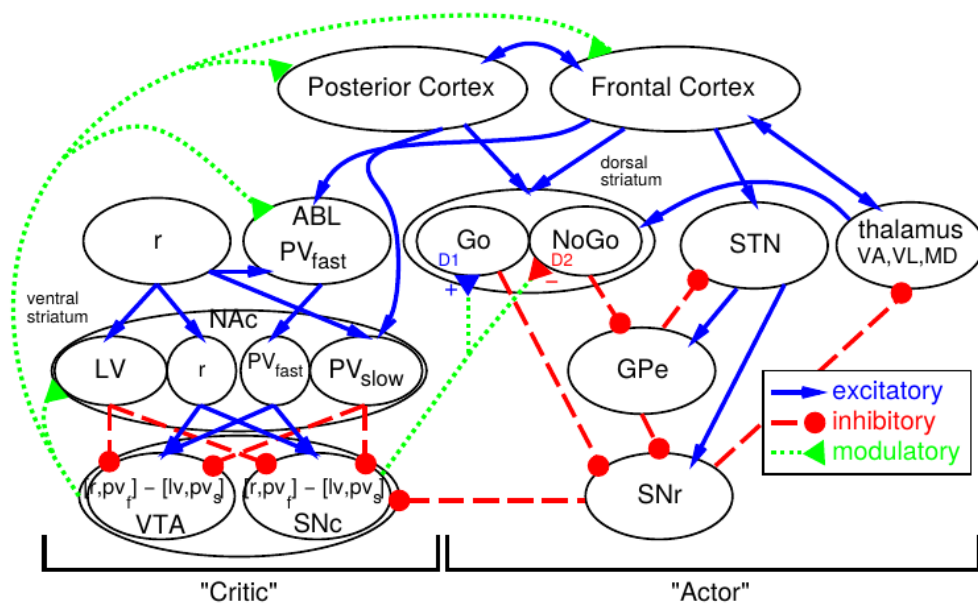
Posterior Cortex

Frontal Cortex

dorsal striatum

ABL
$PV_{fast}$

r

Go

NoGo

STN

thalamus
VA,VL,MD

D1

D2

+

−

ventral striatum

NAc

LV

r

$PV_{fast}$

$PV_{slow}$

GPe

excitatory

inhibitory

modulatory

$[r,pv_f] - [lv,pv_s]$
VTA

$[r,pv_f] - [lv,pv_s]$
SNc

SNr

"Critic"

"Actor"